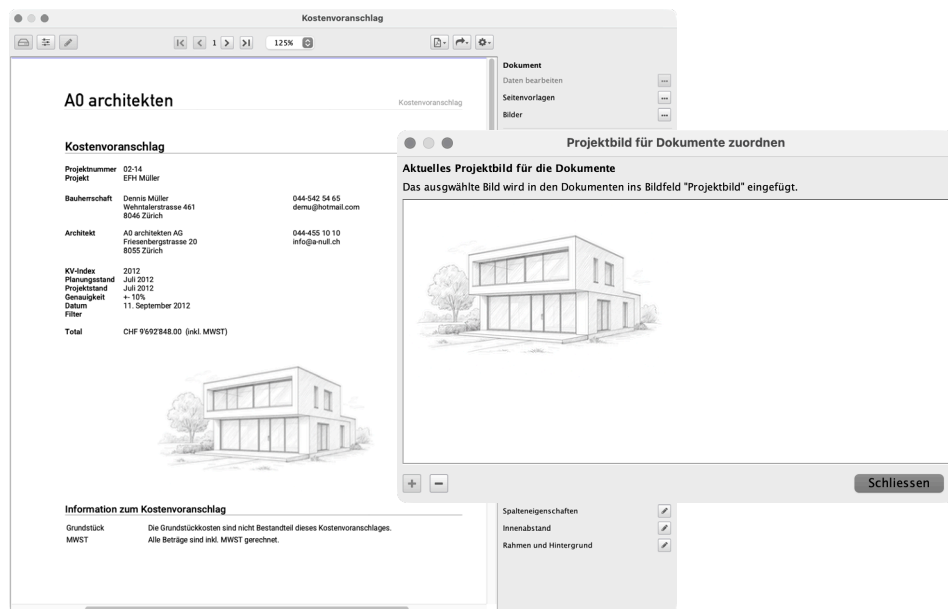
Kostenvoranschlag

1 125%

Dokument
Daten bearbeiten
Seitenvorlagen
Bilder

A0 architekten
Kostenvoranschlag

Kostenvoranschlag

| Projektnummer | 02-14 | |
|---|---|---|
| Projekt | EFH Müller | |
| Bauherrschaft | Dennis Müller<br>Wehntalerstrasse 461<br>8046 Zürich | 044-542 54 65<br>demu@hotmail.com |
| Architekt | A0 architekten AG<br>Friesenbergstrasse 20<br>8055 Zürich | 044-455 10 10<br>info@a-null.ch |
| KV-Index | 2012 | |
| Planungsstand | Juli 2012 | |
| Projektstand | Juli 2012 | |
| Genauigkeit | +- 10% | |
| Datum | 11. September 2012 | |
| Filter | | |
| Total | CHF 9'692'848.00 (inkl. MWST) | |

Information zum Kostenvoranschlag

| Grundstück | Die Grundstückkosten sind nicht Bestandteil dieses Kostenvoranschlages. |
|---|---|
| MWST | Alle Beträge sind inkl. MWST gerechnet. |

Projektbild für Dokumente zuordnen

Aktuelles Projektbild für die Dokumente
Das ausgewählte Bild wird in den Dokumenten ins Bildfeld "Projektbild" eingefügt.

+ −
Schliessen

Spalteneigenschaften
Innenabstand
Rahmen und Hintergrund